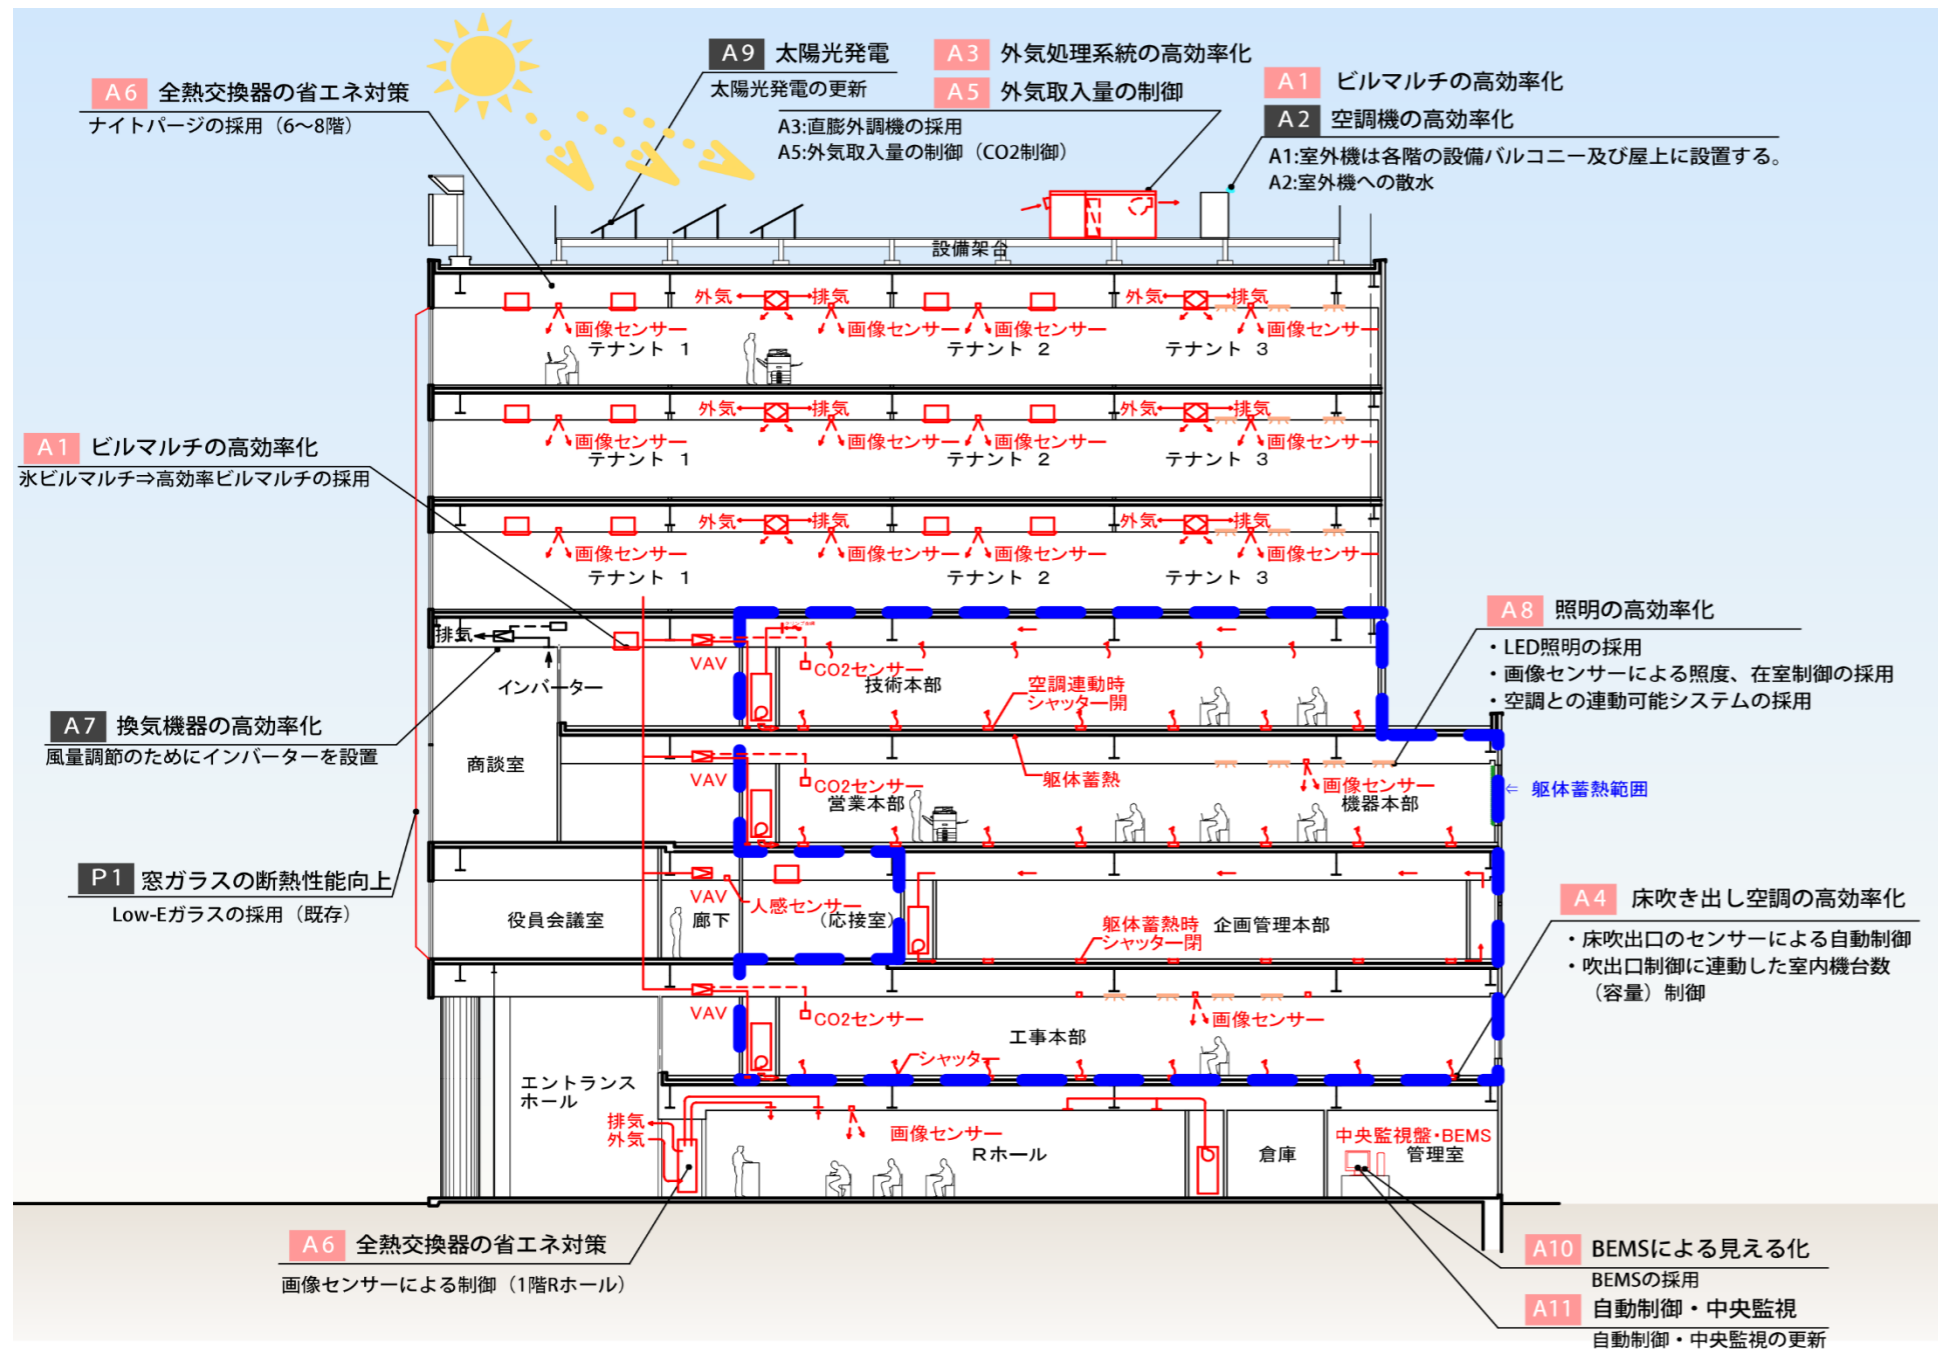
A9 太陽光発電
太陽光発電の更新

A3 外気処理系統の高効率化
A5 外気取入量の制御
A3:直膨外調機の採用
A5:外気取入量の制御（CO2制御）

A1 ビルマルチの高効率化
A2 空調機の高効率化
A1:室外機は各階の設備バルコニー及び屋上に設置する。
A2:室外機への散水

A6 全熱交換器の省エネ対策
ナイトパージの採用（6~8階）

設備架台

外気 排気 画像センサー 画像センサー 画像センサー 画像センサー
テナント 1 テナント 2 テナント 3

外気 排気 画像センサー 画像センサー 画像センサー 画像センサー
テナント 1 テナント 2 テナント 3

外気 排気 画像センサー 画像センサー 画像センサー 画像センサー
テナント 1 テナント 2 テナント 3

A1 ビルマルチの高効率化
氷ビルマルチ⇒高効率ビルマルチの採用

A8 照明の高効率化
・LED照明の採用
・画像センサーによる照度、在室制御の採用
・空調との連動可能システムの採用

排気
インバーター
VAV
CO2センサー
技術本部
空調連動時 シャッター開

A7 換気機器の高効率化
風量調節のためにインバーターを設置

商談室
VAV
CO2センサー
営業本部
躯体蓄熱
画像センサー
機器本部
躯体蓄熱範囲

P1 窓ガラスの断熱性能向上
Low-Eガラスの採用（既存）

役員会議室
VAV
廊下
人感センサー
（応接室）
躯体蓄熱時 シャッター閉
企画管理本部

A4 床吹き出し空調の高効率化
・床吹出口のセンサーによる自動制御
・吹出口制御に連動した室内機台数（容量）制御

VAV
CO2センサー
画像センサー
工事本部
シャッター

エントランス ホール
排気
外気
画像センサー
Rホール
倉庫
中央監視盤・BEMS
管理室

A6 全熱交換器の省エネ対策
画像センサーによる制御（1階Rホール）

A10 BEMSによる見える化
BEMSの採用
A11 自動制御・中央監視
自動制御・中央監視の更新